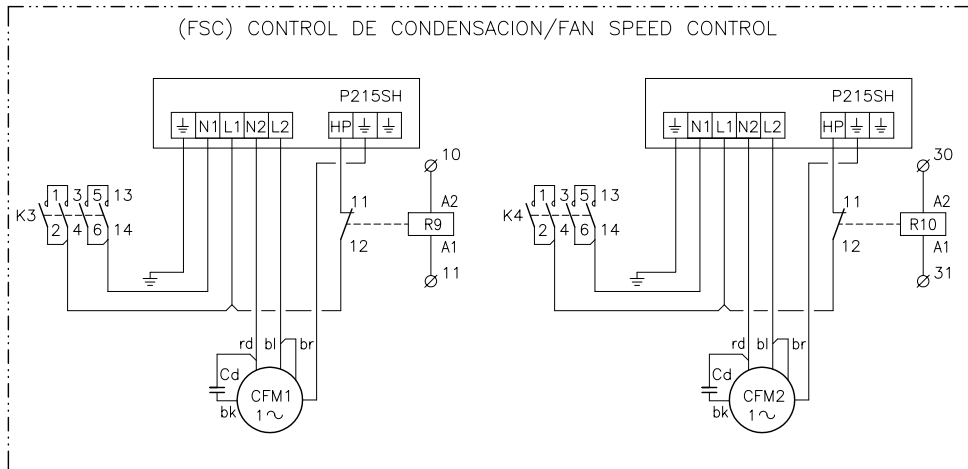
(FSC) CONTROL DE CONDENSACION/FAN SPEED CONTROL

P215SH
⏚ N1 L1 N2 L2 HP ⏚ ⏚

10
A2
R9
A1
11

11
12

1 3 5 13
K3
2 4 6 14

rd bl br
Cd
CFM1
1~
bk

P215SH
⏚ N1 L1 N2 L2 HP ⏚ ⏚

30
A2
R10
A1
31

11
12

1 3 5 13
K4
2 4 6 14

rd bl br
Cd
CFM2
1~
bk